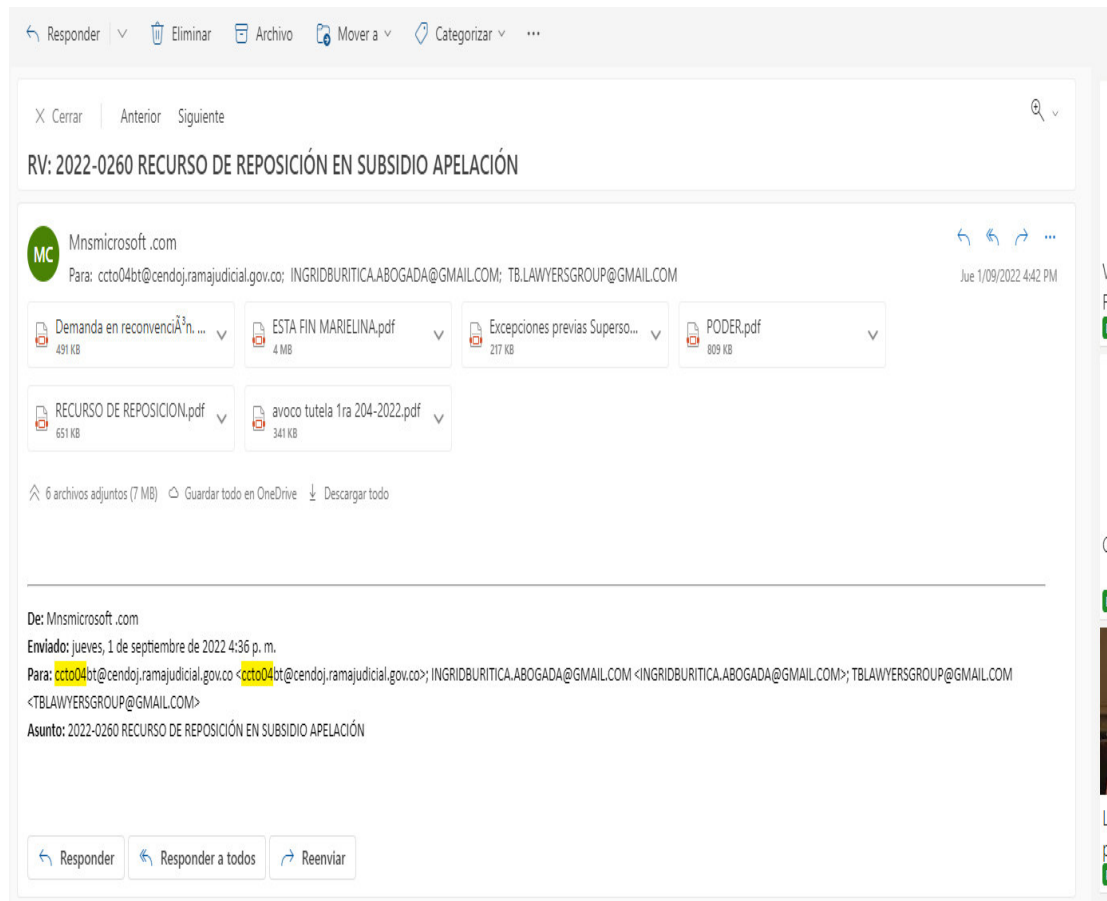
Responder | Eliminar | Archivo | Mover a | Categorizar | ···

X Cerrar | Anterior | Siguiente

RV: 2022-0260 RECURSO DE REPOSICIÓN EN SUBSIDIO APELACIÓN

MC Mnsmicrosoft .com
Para: ccto04bt@cendoj.ramajudicial.gov.co; INGRIDBURITICA.ABOGADA@GMAIL.COM; TB.LAWYERSGROUP@GMAIL.COM

Jue 1/09/2022 4:42 PM

Demanda en reconvenciÃ³n. ... 491 KB
ESTA FIN MARIELINA.pdf 4 MB
Excepciones previas Superso... 217 KB
PODER.pdf 809 KB
RECURSO DE REPOSICION.pdf 651 KB
avoco tutela 1ra 204-2022.pdf 341 KB

6 archivos adjuntos (7 MB) Guardar todo en OneDrive Descargar todo

De: Mnsmicrosoft .com
Enviado: jueves, 1 de septiembre de 2022 4:36 p. m.
Para: ccto04bt@cendoj.ramajudicial.gov.co <ccto04bt@cendoj.ramajudicial.gov.co>; INGRIDBURITICA.ABOGADA@GMAIL.COM <INGRIDBURITICA.ABOGADA@GMAIL.COM>; TBLAWYERSGROUP@GMAIL.COM <TBLAWYERSGROUP@GMAIL.COM>
Asunto: 2022-0260 RECURSO DE REPOSICIÓN EN SUBSIDIO APELACIÓN

Responder | Responder a todos | Reenviar